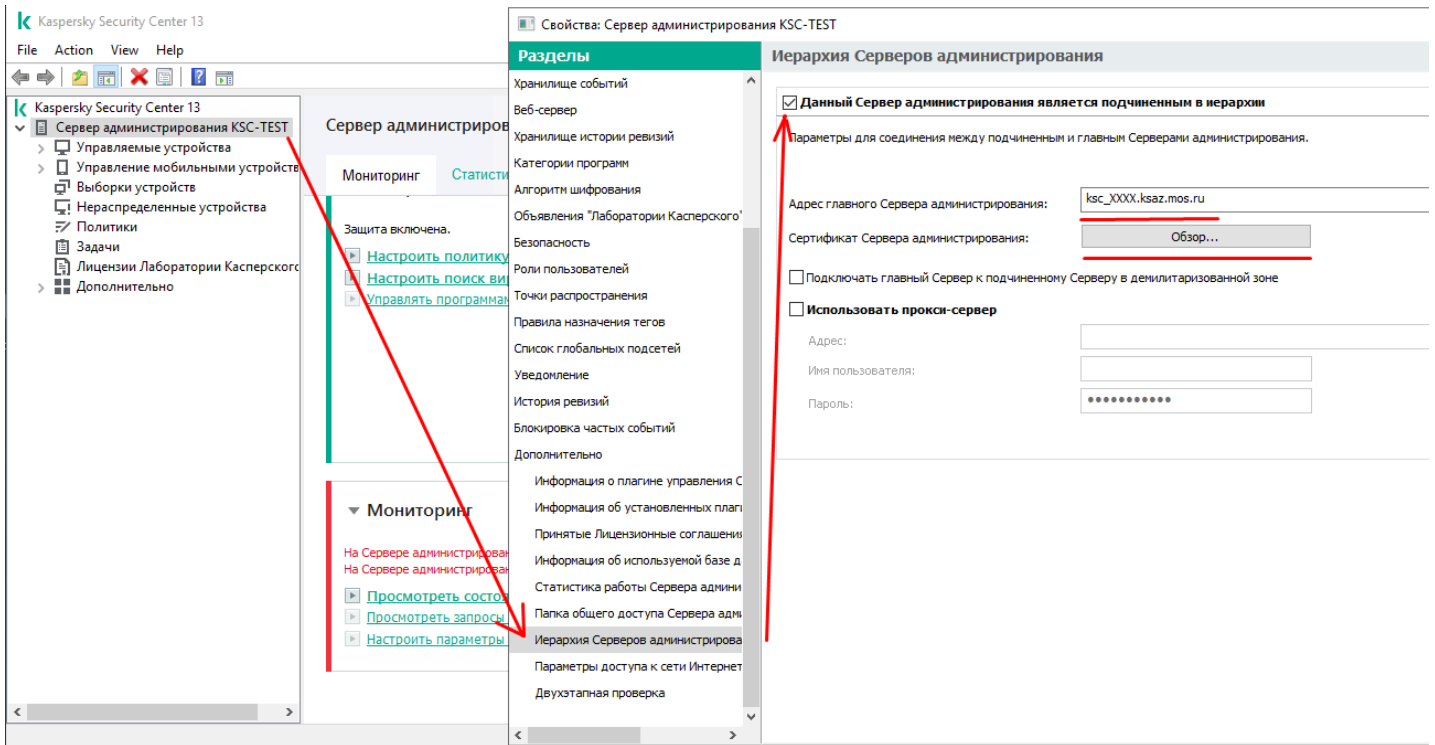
Kaspersky Security Center 13
File Action View Help

Kaspersky Security Center 13
Сервер администрирования KSC-TEST
Управляемые устройства
Управление мобильными устройств
Выборки устройств
Нераспределенные устройства
Политики
Задачи
Лицензии Лаборатории Касперского
Дополнительно

Сервер администриров
Мониторинг Статисти
Защита включена.
Настроить политику
Настроить поиск ви
Управлять программам

Мониторинг
На Сервере администрирован
На Сервере администрирован
Просмотреть состо
Просмотреть запросы
Настроить параметры

Свойства: Сервер администрирования KSC-TEST
Разделы
Хранилище событий
Веб-сервер
Хранилище истории ревизий
Категории программ
Алгоритм шифрования
Объявления "Лаборатории Касперского"
Безопасность
Роли пользователей
Точки распространения
Правила назначения тегов
Список глобальных подсетей
Уведомление
История ревизий
Блокировка частых событий
Дополнительно
Информация о плагине управления С
Информация об установленных плаги
Принятые Лицензионные соглашения
Информация об используемой базе д
Статистика работы Сервера админи
Папка общего доступа Сервера адми
Иерархия Серверов администрирова
Параметры доступа к сети Интернет
Двухэтапная проверка

Иерархия Серверов администрирования
Данный Сервер администрирования является подчиненным в иерархии
Параметры для соединения между подчиненным и главным Серверами администрирования.
Адрес главного Сервера администрирования: ksc_XXXX.ksaz.mos.ru
Сертификат Сервера администрирования: Обзор...
Подключать главный Сервер к подчиненному Серверу в демилитаризованной зоне
Использовать прокси-сервер
Адрес:
Имя пользователя:
Пароль: ●●●●●●●●●●●